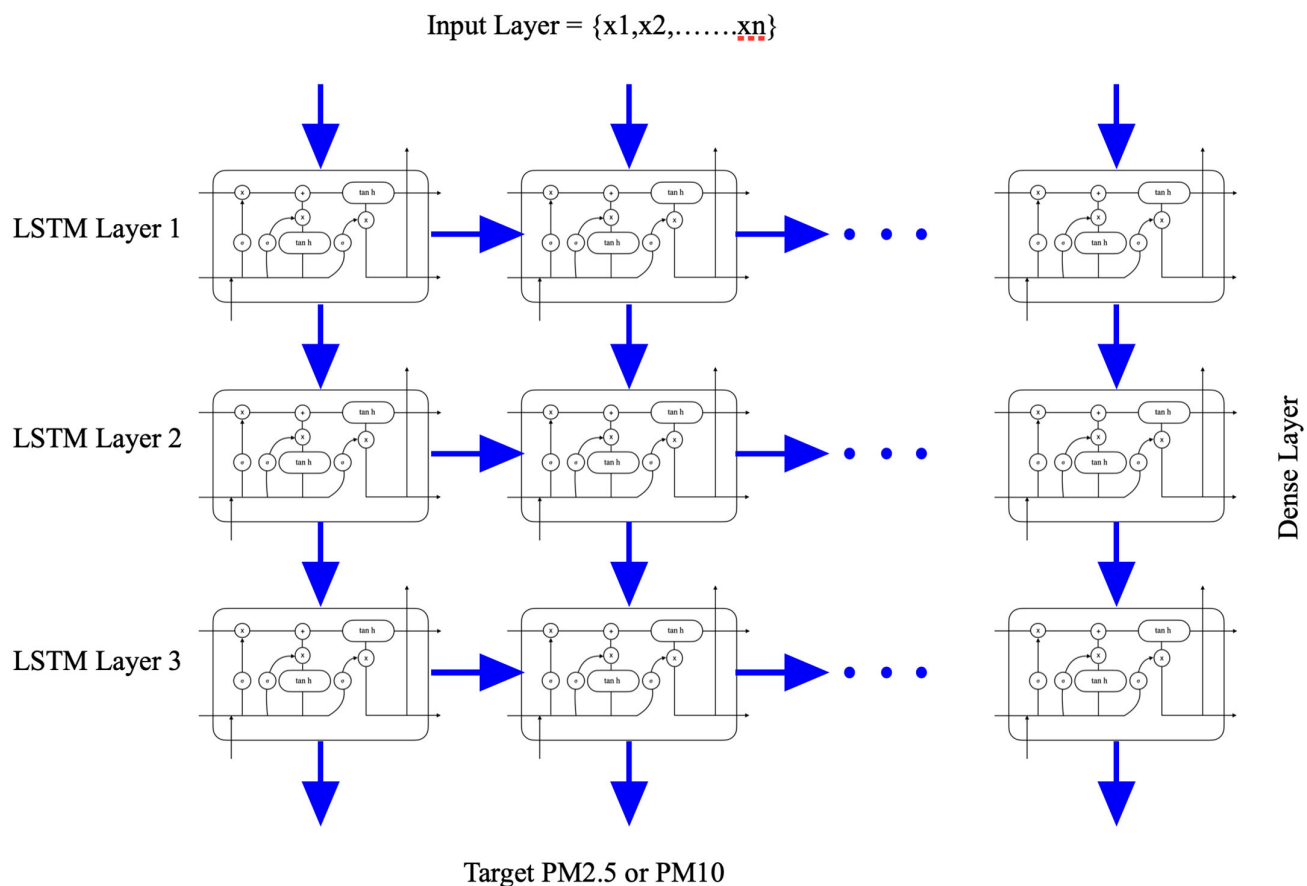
Input Layer = {x1,x2,…….xn}

LSTM Layer 1

LSTM Layer 2

LSTM Layer 3

x + tan h x σ σ tan h σ x

x + tan h x σ σ tan h σ x

x + tan h x σ σ tan h σ x

x + tan h x σ σ tan h σ x

x + tan h x σ σ tan h σ x

x + tan h x σ σ tan h σ x

x + tan h x σ σ tan h σ x

x + tan h x σ σ tan h σ x

x + tan h x σ σ tan h σ x

Dense Layer

Target PM2.5 or PM10